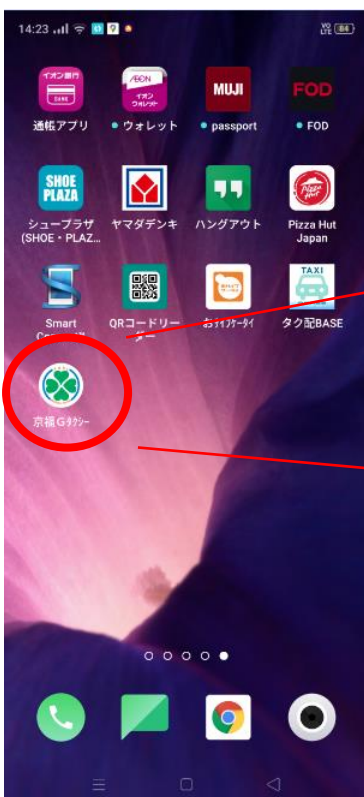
14:23

イオン銀行
通帳アプリ
AEON イオンウォレット
• ウォレット
MUJI
• passport
FOD
• FOD

SHOE PLAZA
シュープラザ (SHOE・PLAZ...
ヤマダデンキ
ハングアウト
Pizza Hut Japan

Smart Co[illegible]
QRコードリーダー
おうちでケータイ
TAXI
タク配BASE

京福Gタクシー